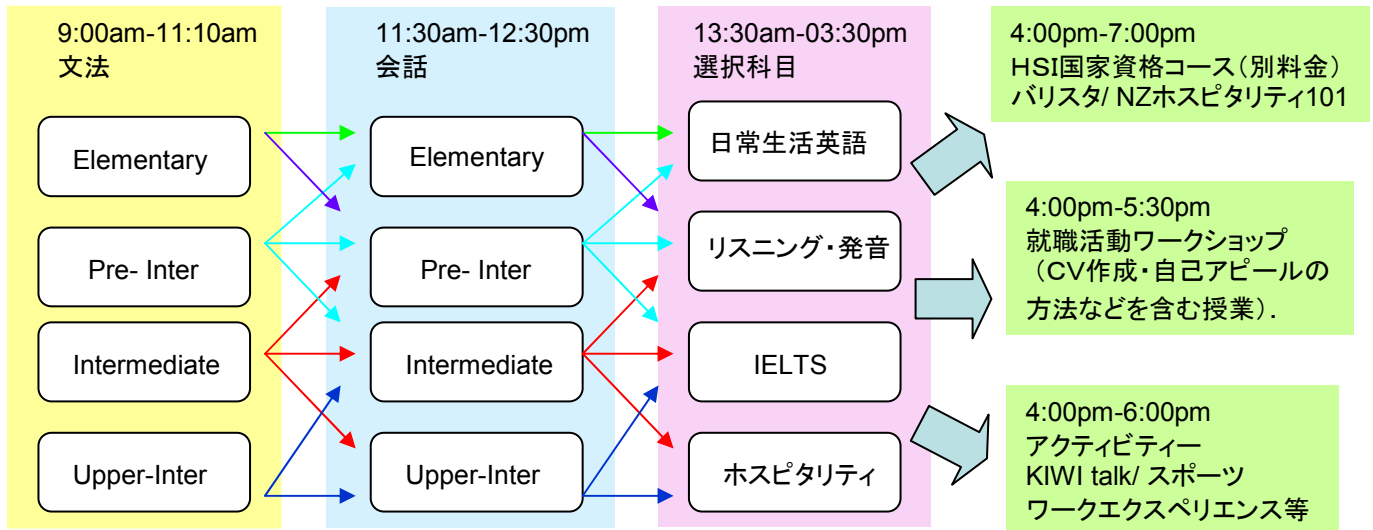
9:00am-11:10am
文法

Elementary

Pre- Inter

Intermediate

Upper-Inter

11:30am-12:30pm
会話

Elementary

Pre- Inter

Intermediate

Upper-Inter

13:30am-03:30pm
選択科目

日常生活英語

リスニング・発音

IELTS

ホスピタリティ

4:00pm-7:00pm
HSI国家資格コース（別料金）
バリスタ/ NZホスピタリティ101

4:00pm-5:30pm
就職活動ワークショップ
（CV作成・自己アピールの方法などを含む授業）.

4:00pm-6:00pm
アクティビティー
KIWI talk/ スポーツ
ワークエクスペリエンス等